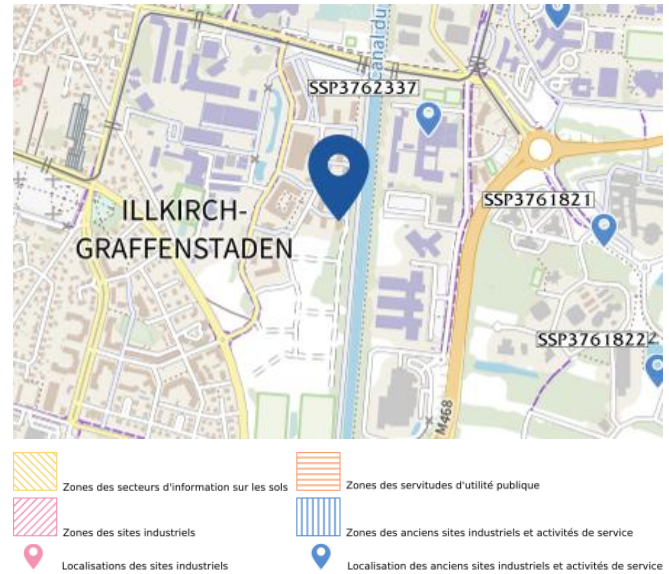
canal du

SSP3762337

ILLKIRCH-GRAFFENSTADEN

SSP3761821

SSP3761822

M468

Zones des secteurs d'information sur les sols

Zones des servitudes d'utilité publique

Zones des sites industriels

Zones des anciens sites industriels et activités de service

Localisations des sites industriels

Localisation des anciens sites industriels et activités de service